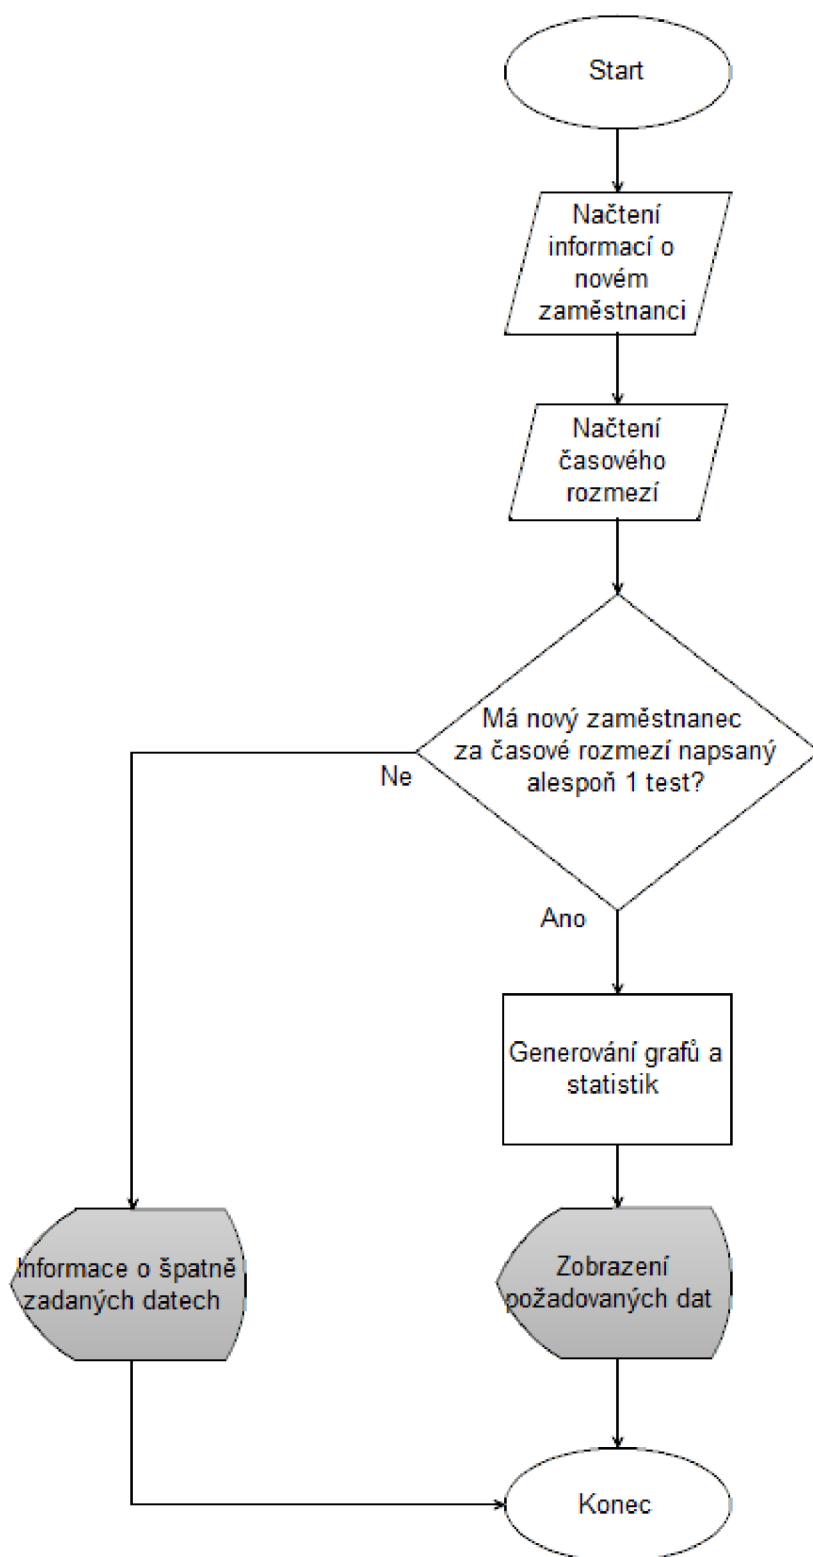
Start

Načtení informací o novém zaměstnanci

Načtení časového rozmezí

Má nový zaměstnanec za časové rozmezí napsaný alespoň 1 test?

Ne

Ano

Generování grafů a statistik

Informace o špatně zadaných datech

Zobrazení požadovaných dat

Konec